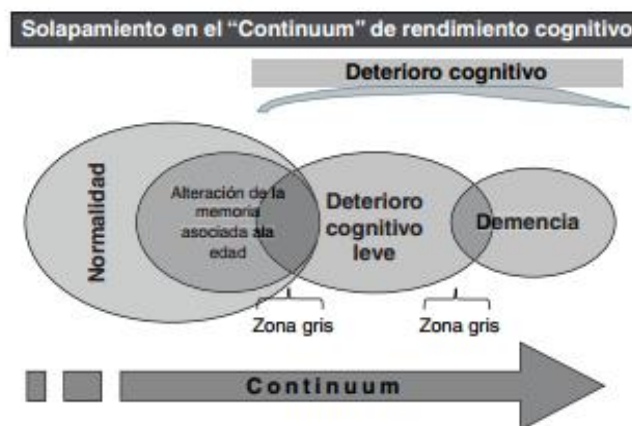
Solapamiento en el "Continuum" de rendimiento cognitivo

Deterioro cognitivo

Normalidad

Alteración de la memoria asociada a la edad

Deterioro cognitivo leve

Demencia

Zona gris

Zona gris

Continuum